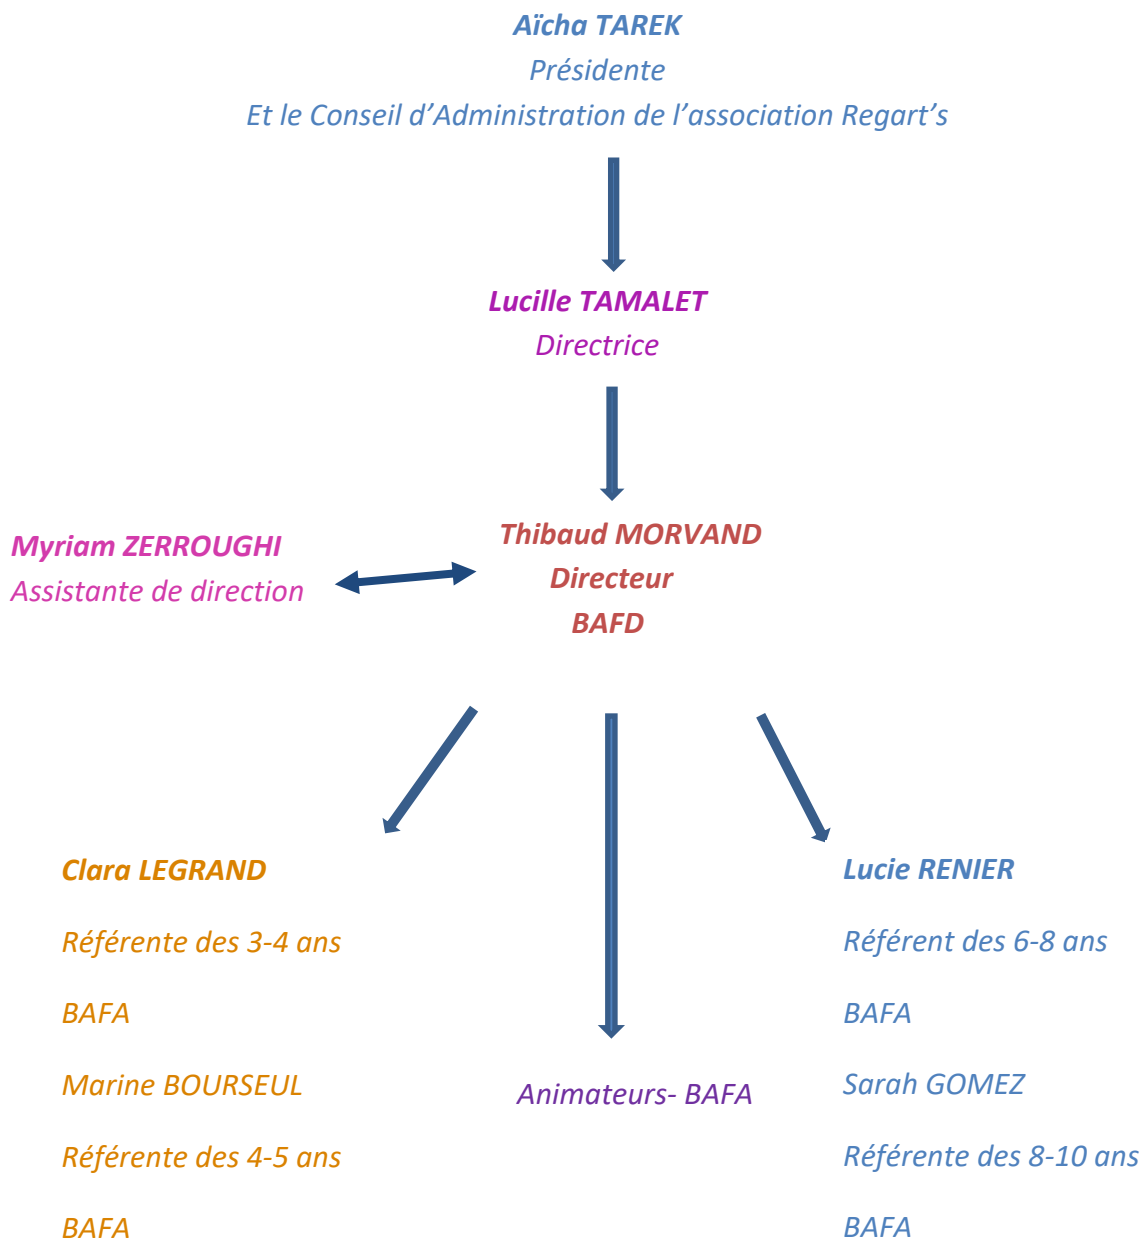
Aïcha TAREK
Présidente
Et le Conseil d'Administration de l'association Regart's

Lucille TAMALET
Directrice

Myriam ZERROUGHI
Assistante de direction

Thibaud MORVAND
Directeur
BAFD

Clara LEGRAND

Référente des 3-4 ans

BAFA

Marine BOURSEUL

Référente des 4-5 ans

BAFA

Animateurs- BAFA

Lucie RENIER

Référent des 6-8 ans

BAFA

Sarah GOMEZ

Référente des 8-10 ans

BAFA